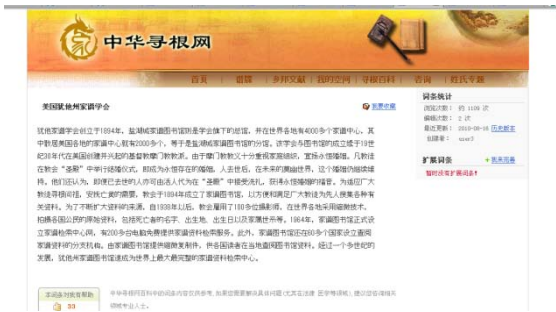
中华寻根网

首页 | 谱牒 | 乡邦文献 | 我的空间 | 寻根百科 | 咨询 | 姓氏专题

美国犹他州家谱学会

犹他家谱学会创立于1894年，盐湖城家谱图书馆则是学会旗下的总馆，并在世界各地有4000多个家谱中心，其中联属美国各地的家谱中心就有2000多个，等于是盐湖城家谱图书馆的分馆。该学会与图书馆的成立缘于19世纪30年代在美国创建并兴起的基督教摩门教教派。由于摩门教教义十分重视家族组织，宣扬永恒婚姻。凡教徒在教会"圣殿"中举行结婚仪式，即成为永恒存在的婚姻，人去世后，在未来的天国永世，这个婚姻仍继续维持，他们还认为，即便已去世的人亦可由活人代为在"圣殿"中接受洗礼，即得永恒婚姻的福音。为追回广大教徒寻根问祖，寂祭亡者的需要，教会于1894年成立了家谱图书馆，以方便和满足广大教徒为先人搜集各种有关资料。为了不断扩大资料的来源，自1938年以后，教会雇用了100多位摄影师，在世界各地采用缩微技术，拍摄各国公民的原始资料，包括死亡者的名字、出生地、出生日以及家属世系等。1964年，家谱图书馆正式设立家谱检索中心网，有200多台电脑免费提供家谱资料检索服务。此外，家谱图书馆还有60多个国家设立家谱资料的分支机构，由家谱图书馆提供缩微复制件，供各国读者在当地查阅图书馆资料。经过一个多世纪的发展，犹他州家谱图书馆已成为世界上最大最完整的家谱资料检索中心。

词条统计
浏览次数：约 1100 次
编辑次数：2 次
最近更新：2010-06-16
创建者：user3

扩展阅读
+ 我来完善

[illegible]
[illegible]